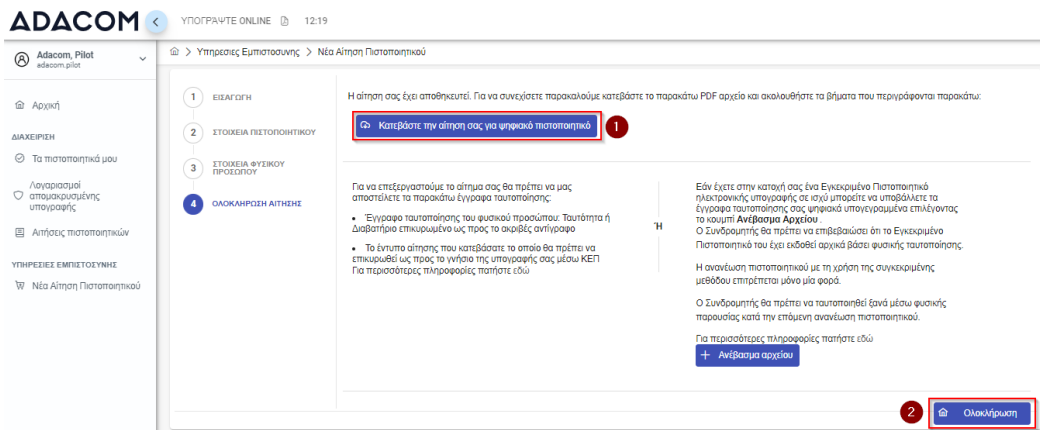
ADACOM

ΥΠΟΓΡΑΨΤΕ ONLINE 12:19

Adacom, Pilot
adacom.pilot

Αρχική

ΔΙΑΧΕΙΡΙΣΗ

Τα πιστοποιητικά μου

Λογαριασμοί απομακρυσμένης υπογραφής

Αιτήσεις πιστοποιητικών

ΥΠΗΡΕΣΙΕΣ ΕΜΠΙΣΤΟΣΥΝΗΣ

Νέα Αίτηση Πιστοποιητικού

> Υπηρεσίες Εμπιστοσύνης > Νέα Αίτηση Πιστοποιητικού

1 ΕΙΣΑΓΩΓΗ

2 ΣΤΟΙΧΕΙΑ ΠΙΣΤΟΠΟΙΗΤΙΚΟΥ

3 ΣΤΟΙΧΕΙΑ ΦΥΣΙΚΟΥ ΠΡΟΣΩΠΟΥ

4 ΟΛΟΚΛΗΡΩΣΗ ΑΙΤΗΣΗΣ

Η αίτησή σας έχει αποθηκευτεί. Για να συνεχίσετε παρακαλούμε κατεβάστε το παρακάτω PDF αρχείο και ακολουθήστε τα βήματα που περιγράφονται παρακάτω:

Κατεβάστε την αίτηση σας για ψηφιακό πιστοποιητικό

1

Για να επεξεργαστούμε το αίτημα σας θα πρέπει να μας αποστείλετε τα παρακάτω έγγραφα ταυτοποίησης:

• Έγγραφο ταυτοποίησης του φυσικού προσώπου: Ταυτότητα ή Διαβατήριο επικυρωμένο ως προς το ακριβές αντίγραφο

• Το έντυπο αίτησης που κατεβάσατε το οποίο θα πρέπει να επικυρωθεί ως προς το γνήσιο της υπογραφής σας μέσω ΚΕΠ
Για περισσότερες πληροφορίες πατήστε εδώ

Ή

Εάν έχετε στην κατοχή σας ένα Εγκεκριμένο Πιστοποιητικό ηλεκτρονικής υπογραφής σε ισχύ μπορείτε να υποβάλλετε τα έγγραφα ταυτοποίησης σας ψηφιακά υπογεγραμμένα επιλέγοντας το κουμπί **Ανέβασμα Αρχείου** .
Ο Συνδρομητής θα πρέπει να επιβεβαιώσει ότι το Εγκεκριμένο Πιστοποιητικό του έχει εκδοθεί αρχικά βάσει φυσικής ταυτοποίησης.

Η ανανέωση πιστοποιητικού με τη χρήση της συγκεκριμένης μεθόδου επιτρέπεται μόνο μία φορά.

Ο Συνδρομητής θα πρέπει να ταυτοποιηθεί ξανά μέσω φυσικής παρουσίας κατά την επόμενη ανανέωση πιστοποιητικού.

Για περισσότερες πληροφορίες πατήστε εδώ

+ Ανέβασμα αρχείου

2

Ολοκλήρωση